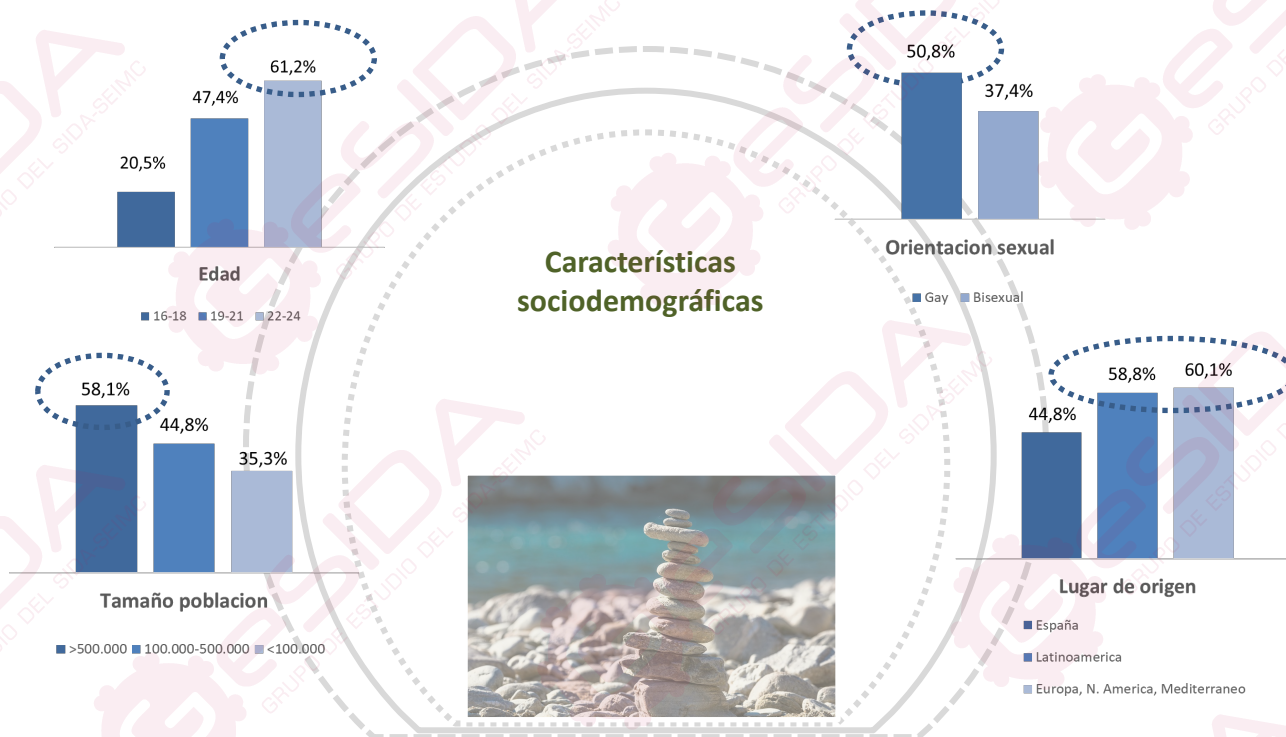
61,2%

47,4%

20,5%

Edad

16-18 19-21 22-24

50,8%

37,4%

Orientacion sexual

Gay Bisexual

Características sociodemográficas

58,1%

44,8%

35,3%

Tamaño poblacion

>500.000 100.000-500.000 <100.000

58,8% 60,1%

44,8%

Lugar de origen

España

Latinoamerica

Europa, N. America, Mediterraneo

GRUPO DE ESTUDIO DEL SIDA-SEIMC